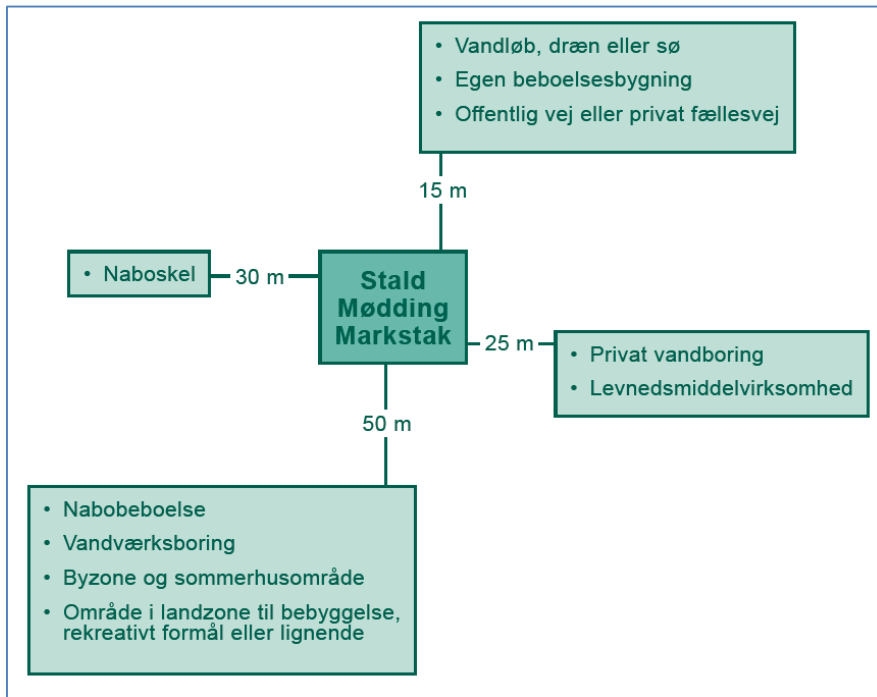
• Vandløb, dræn eller sø
• Egen beboelsesbygning
• Offentlig vej eller privat fællesvej

15 m

• Naboskel

30 m

Stald
Mødding
Markstak

25 m

• Privat vandboring
• Levnedsmiddelvirksomhed

50 m

• Nabobeboelse
• Vandværksboring
• Byzone og sommerhusområde
• Område i landzone til bebyggelse, rekreativt formål eller lignende